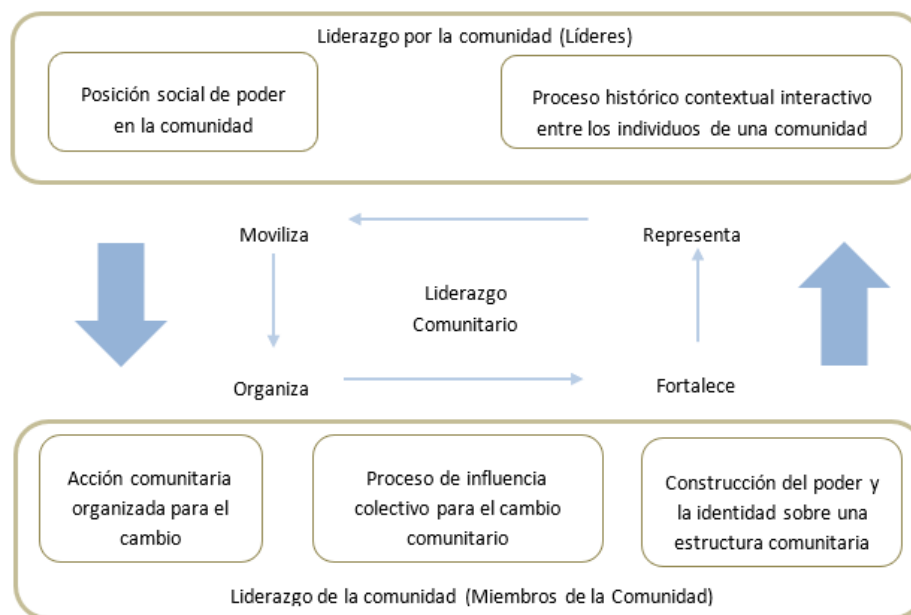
Liderazgo por la comunidad (Líderes)

Posición social de poder en la comunidad

Proceso histórico contextual interactivo entre los individuos de una comunidad

Moviliza

Representa

Liderazgo Comunitario

Organiza

Fortalece

Acción comunitaria organizada para el cambio

Proceso de influencia colectivo para el cambio comunitario

Construcción del poder y la identidad sobre una estructura comunitaria

Liderazgo de la comunidad (Miembros de la Comunidad)